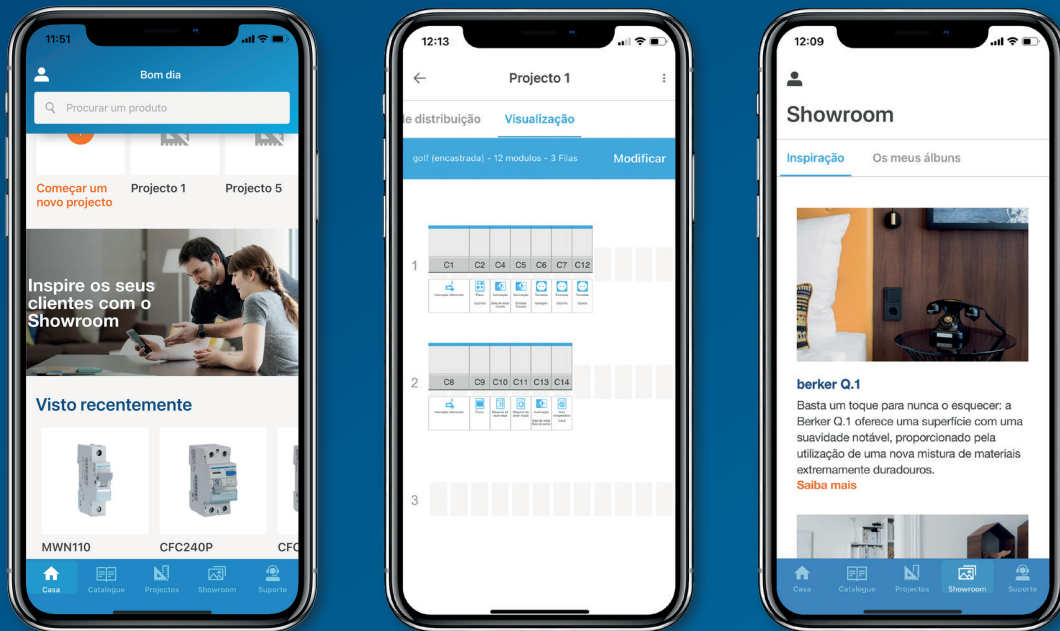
11:51

Bom dia

Procurar um produto

Começar um novo projecto

Projecto 1

Projecto 5

Inspire os seus clientes com o Showroom

Visto recentemente

MWN110

CFC240P

CFC

Casa Catalogue Projectos Showroom Suporte

12:13

Projecto 1

de distribuição Visualização

golf (encastrada) - 12 modulos - 3 Filas

Modificar

1

C1 C2 C4 C5 C6 C7 C12

2

C8 C9 C10 C11 C13 C14

3

12:09

Showroom

Inspiração Os meus álbuns

berker Q.1

Basta um toque para nunca o esquecer: a Berker Q.1 oferece uma superfície com uma suavidade notável, proporcionado pela utilização de uma nova mistura de materiais extremamente duradouros.

Saiba mais

Casa Catalogue Projectos Showroom Suporte